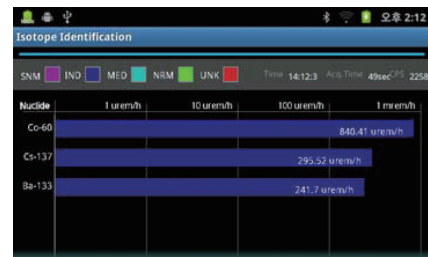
오후 2:12

Isotope Identification

SNM IND MED NRM UNK Time 14:12:3 Acq.Time 49sec CPS 2258

| Nuclide | 1 urem/h | 10 urem/h | 100 urem/h | 1 mrem/h |
|---|---|---|---|---|
| Co-60 | 840.41 urem/h | | | |
| Cs-137 | 295.52 urem/h | | | |
| Ba-133 | 241.7 urem/h | | | |